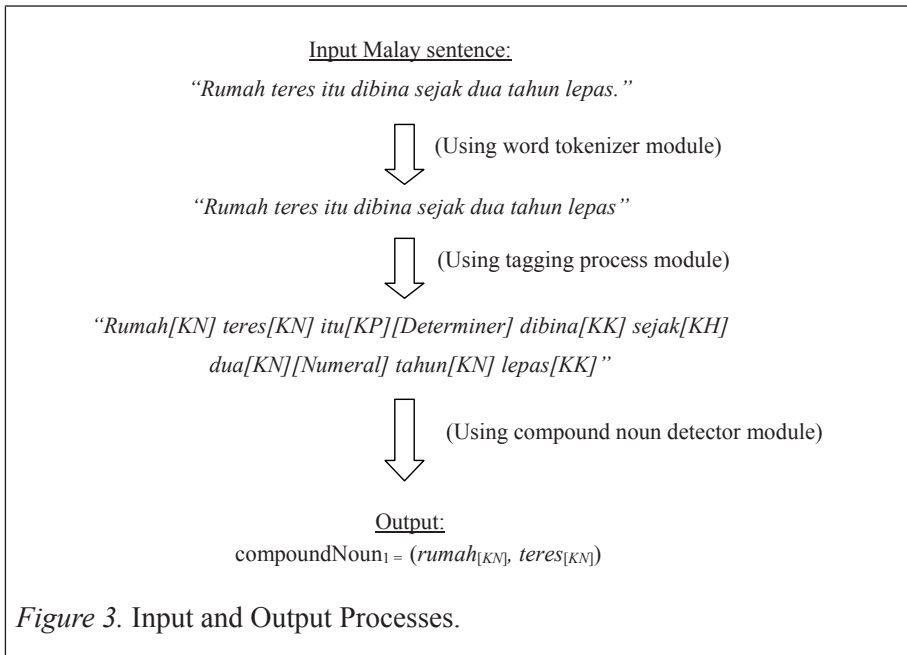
Input Malay sentence:

*"Rumah teres itu dibina sejak dua tahun lepas."*

(Using word tokenizer module)

*"Rumah teres itu dibina sejak dua tahun lepas"*

(Using tagging process module)

*"Rumah[KN] teres[KN] itu[KP][Determiner] dibina[KK] sejak[KH] dua[KN][Numeral] tahun[KN] lepas[KK]"*

(Using compound noun detector module)

Output:

$\text{compoundNoun}_{1} = (\textit{rumah}_{[KN]}, \textit{teres}_{[KN]})$

*Figure 3.* Input and Output Processes.